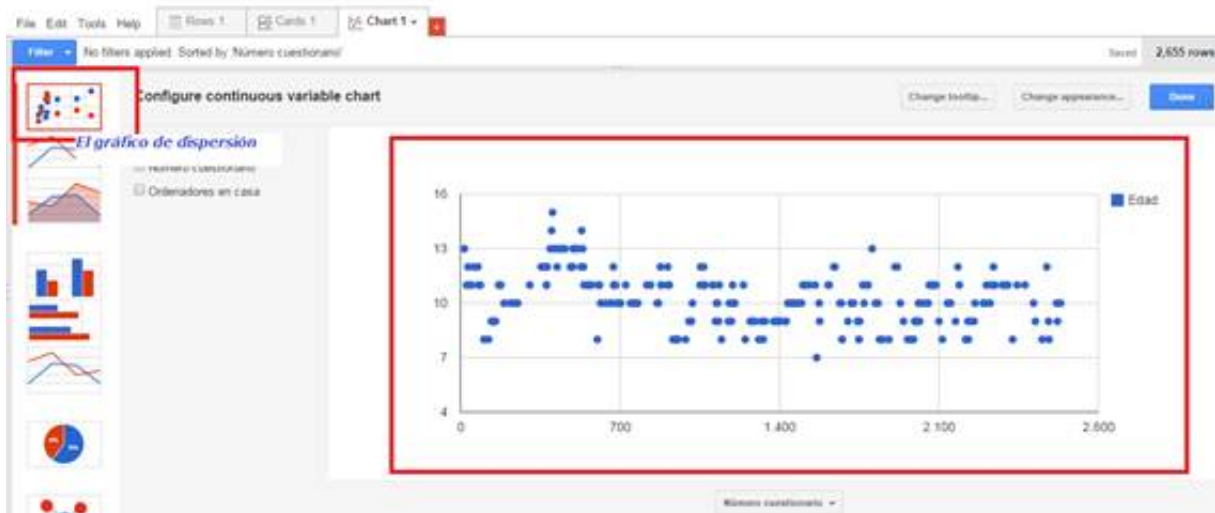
File Edit Tools Help Rows 1 Cards 1 Chart 1

Filter No filters applied. Sorted by Número cuestionario Saved 2,655 rows

Configure continuous variable chart

Change tooltip... Change appearance... Done

El gráfico de dispersión

Número cuestionario
Ordenadores en casa

16
13
10
7
4

0 700 1.400 2.100 2.800

Edad

Número cuestionario